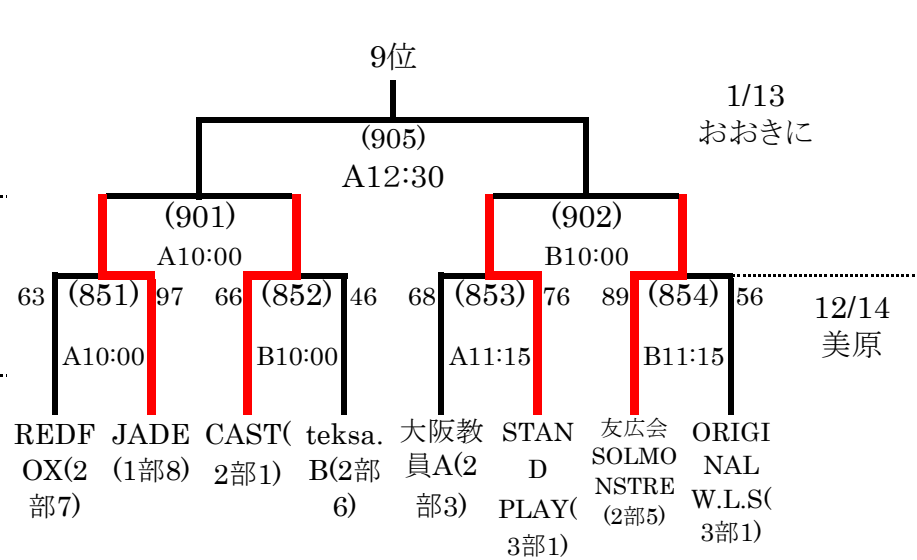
9位

1/13
おおきに

(905)
A12:30

(901)
A10:00

(902)
B10:00

63 (851) 97
A10:00

66 (852) 46
B10:00

68 (853) 76
A11:15

89 (854) 56
B11:15

12/14
美原

REDFOX(2部7)

JADE(1部8)

CAST(2部1)

teksa.B(2部6)

大阪教員A(2部3)

STAND PLAY(3部1)

友広会 SOLMONSTRE (2部5)

ORIGINAL W.L.S(3部1)